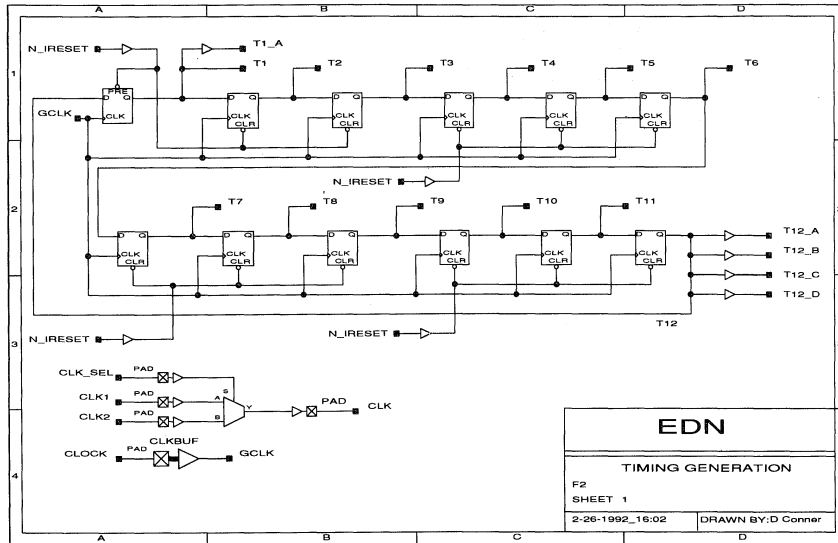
A B C D

1

2

3

4

N_IRESET

T1_A

T1

T2

T3

T4

T5

T6

PRE

D Q

CLK

GCLK

D Q

CLK

CLR

D Q

CLK

CLR

D Q

CLK

CLR

D Q

CLK

CLR

D Q

CLK

CLR

N_IRESET

T7

T8

T9

T10

T11

D Q

CLK

CLR

D Q

CLK

CLR

D Q

CLK

CLR

D Q

CLK

CLR

D Q

CLK

CLR

D Q

CLK

CLR

T12_A

T12_B

T12_C

T12_D

T12

N_IRESET

N_IRESET

CLK_SEL

PAD

CLK1

PAD

CLK2

PAD

S

A

B

Y

PAD

CLK

CLOCK

PAD

CLKBUF

GCLK

EDN

TIMING GENERATION

F2

SHEET 1

2-26-1992_16:02

DRAWN BY:D Conner

A B C D